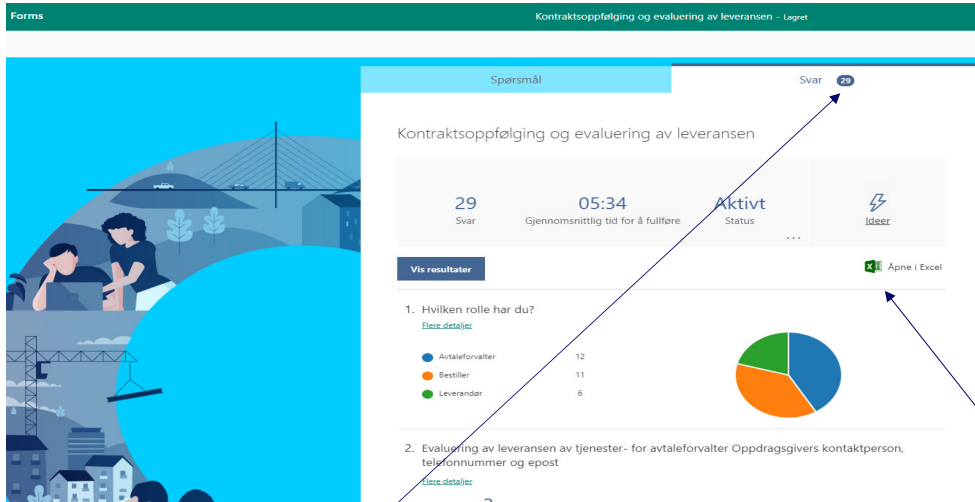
Forms

Kontraktsoppfølging og evaluering av leveransen - Lagret

Spørsmål

Svar 29

Kontraktsoppfølging og evaluering av leveransen

29
Svar

05:34
Gjennomsnittlig tid for å fullføre

Aktivt
Status

...

Ideer

Vis resultater

Åpne i Excel

1. Hvilken rolle har du?

Flere detaljer

| | |
|---|---|
| Avtaleforvalter | 12 |
| Bestiller | 11 |
| Leverandør | 6 |

2. Evaluering av leveransen av tjenester- for avtaleforvalter Oppdragsgivers kontaktperson, telefonnummer og epost

Flere detaljer

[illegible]